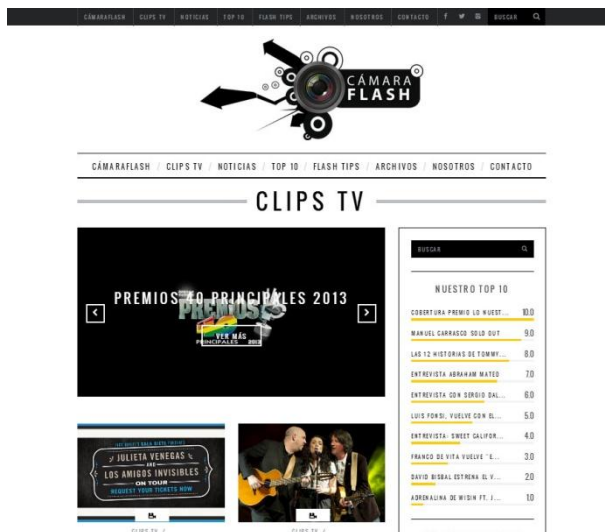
CÁMARAFLASH | CLIPS TV | NOTICIAS | TOP 10 | FLASH TIPS | ARCHIVOS | NOSOTROS | CONTACTO | BUSCAR

CÁMARA FLASH

CÁMARAFLASH / CLIPS TV / NOTICIAS / TOP 10 / FLASH TIPS / ARCHIVOS / NOSOTROS / CONTACTO

CLIPS TV

PREMIOS 40 PRINCIPALES 2013

VER MÁS

PRINCIPALES 2013

BUSCAR

NUESTRO TOP 10

| | |
|---|---|
| COBERTURA PREMIO LO NUEST... | 10.0 |
| MANUEL CARRASCO SOLD OUT | 9.0 |
| LAS 12 HISTORIAS DE TOMMY... | 8.0 |
| ENTREVISTA ABRAHAM MATEO | 7.0 |
| ENTREVISTA CON SERGIO DAL... | 6.0 |
| LUIS FONSI, VUELVE CON EL... | 5.0 |
| ENTREVISTA: SWEET CALIFOR... | 4.0 |
| FRANCO DE VITA VUELVE "E... | 3.0 |
| DAVID BISBAL ESTRENA EL V... | 2.0 |
| ADRENALINA DE WISIN FT. J... | 1.0 |

JULIETA VENEGAS AND LOS AMIGOS INVISIBLES ON TOUR REQUEST YOUR TICKETS NOW

CLIPS TV

CLIPS TV